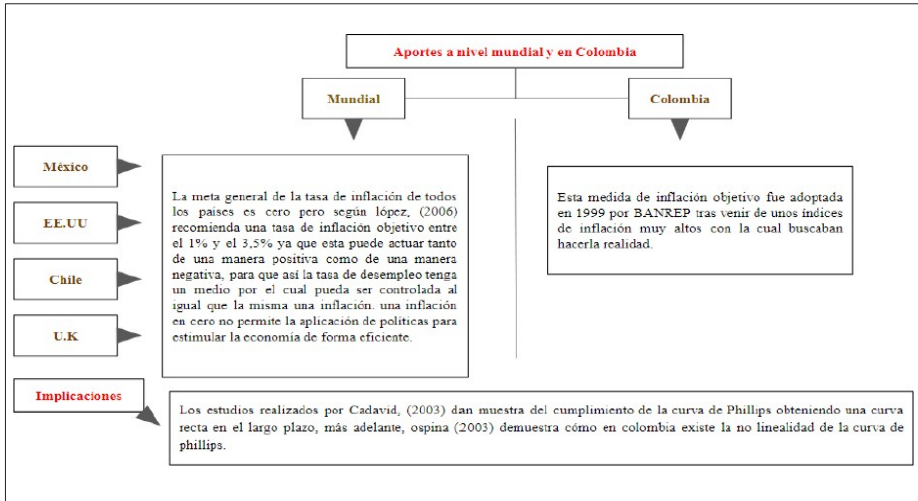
Aportes a nivel mundial y en Colombia

Mundial

Colombia

México

EE.UU

Chile

U.K

La meta general de la tasa de inflación de todos los paises es cero pero según lópez, (2006) recomienda una tasa de inflación objetivo entre el 1% y el 3,5% ya que esta puede actuar tanto de una manera positiva como de una manera negativa, para que así la tasa de desempleo tenga un medio por el cual pueda ser controlada al igual que la misma una inflación. una inflación en cero no permite la aplicación de politicas para estimular la economía de forma eficiente.

Esta medida de inflación objetivo fue adoptada en 1999 por BANREP tras venir de unos índices de inflación muy altos con la cual buscaban hacerla realidad.

Implicaciones

Los estudios realizados por Cadavid, (2003) dan muestra del cumplimiento de la curva de Phillips obteniendo una curva recta en el largo plazo, más adelante, ospina (2003) demuestra cómo en colombia existe la no linealidad de la curva de phillips.